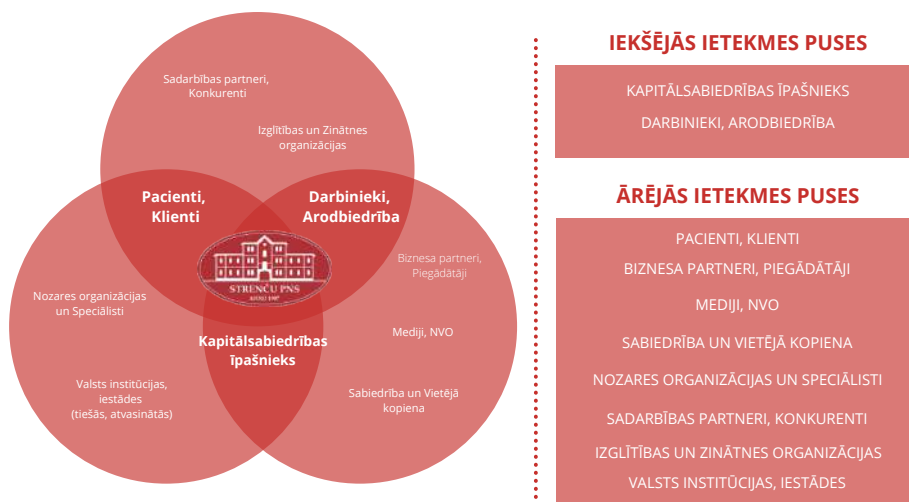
Sadarbības partneri, Konkurenti

Izglītības un Zinātnes organizācijas

Pacienti, Klienti

Darbinieki, Arodbiedrība

STRENČU PNS
ANNO 1907

Biznesa partneri, Piegādātāji

Nozares organizācijas un Speciālisti

Kapitālsabiedrības īpašnieks

Mediji, NVO

Valsts institūcijas, iestādes (tiešās, atvasinātās)

Sabiedrība un Vietējā kopiena

IEKŠĒJĀS IETEKMES PUSES

KAPITĀLSABIEDRĪBAS ĪPAŠNIEKS
DARBINIEKI, ARODBIEDRĪBA

ĀRĒJĀS IETEKMES PUSES

PACIENTI, KLIENTI
BIZNESA PARTNERI, PIEGĀDĀTĀJI
MEDIJI, NVO
SABIEDRĪBA UN VIETĒJĀ KOPIENA
NOZARES ORGANIZĀCIJAS UN SPECIĀLISTI
SADARBĪBAS PARTNERI, KONKURENTI
IZGLĪTĪBAS UN ZINĀTNES ORGANIZĀCIJAS
VALSTS INSTITŪCIJAS, IESTĀDES